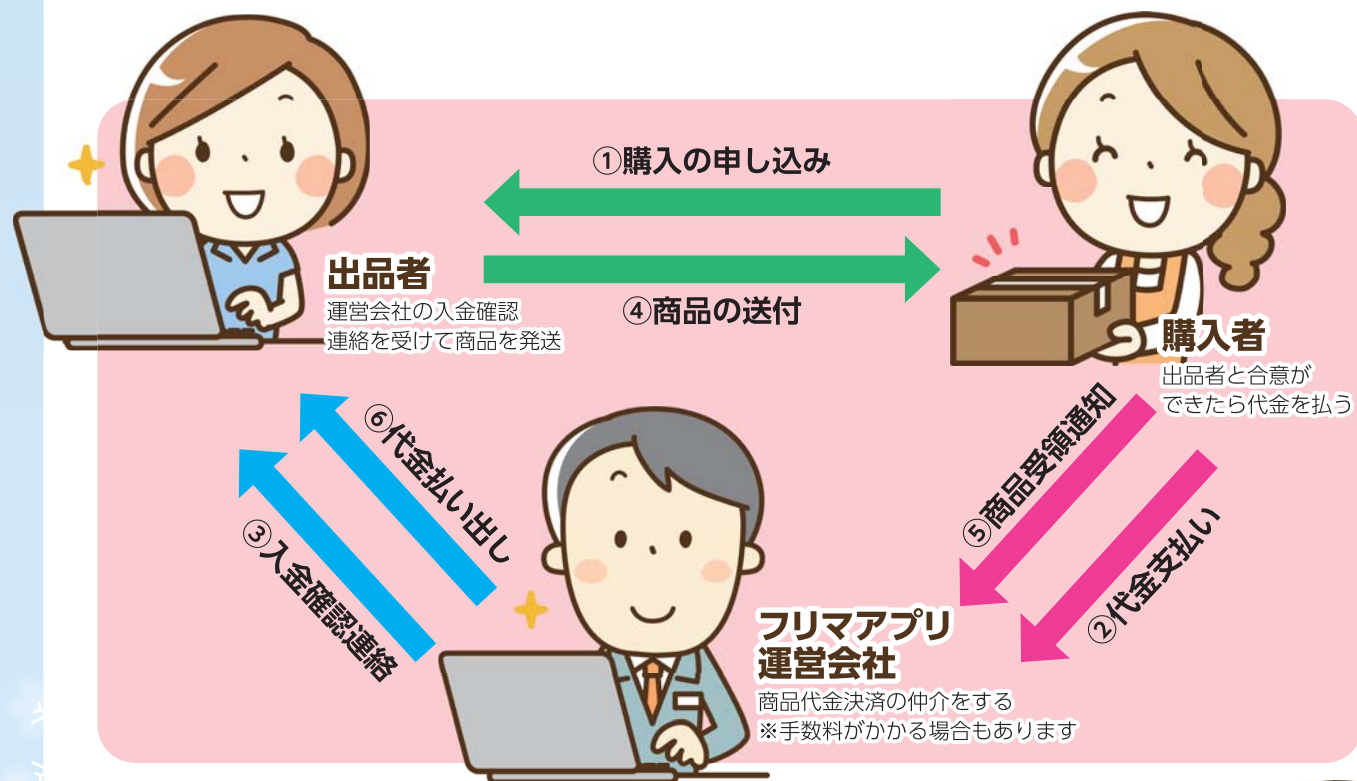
①購入の申し込み

出品者
運営会社の入金確認連絡を受けて商品を発送

④商品の送付

購入者
出品者と合意ができたら代金を払う

⑥代金払い出し

③入金確認連絡

⑤商品受領通知

②代金支払い

フリマアプリ運営会社
商品代金決済の仲介をする
※手数料がかかる場合もあります